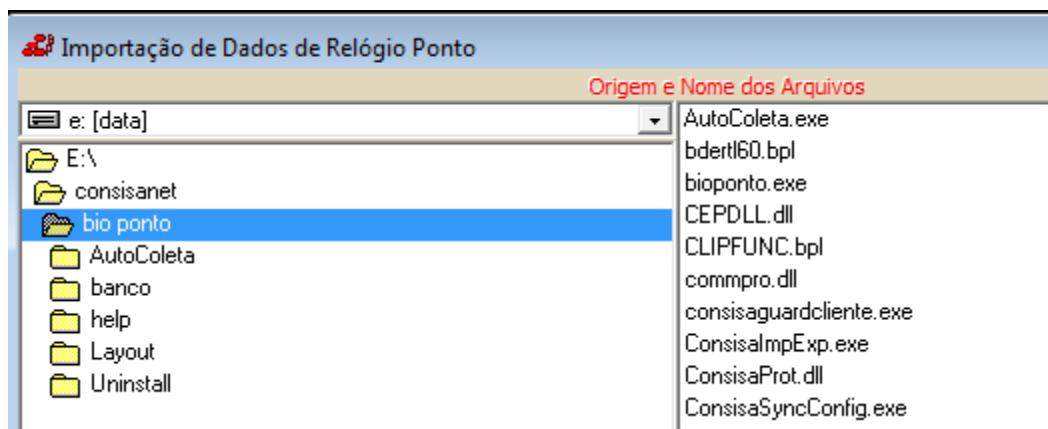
Importação de Dados de Relógio Ponto

Origem e Nome dos Arquivos

e: [data]

E:\
consisanet
bio ponto
AutoColeta
banco
help
Layout
Uninstall

AutoColeta.exe
bdertl60.bpl
bioponto.exe
CEPDLL.dll
CLIPFUNC.bpl
commpro.dll
consisaguardcliente.exe
ConsisaImpExp.exe
ConsisaProt.dll
ConsisaSyncConfig.exe